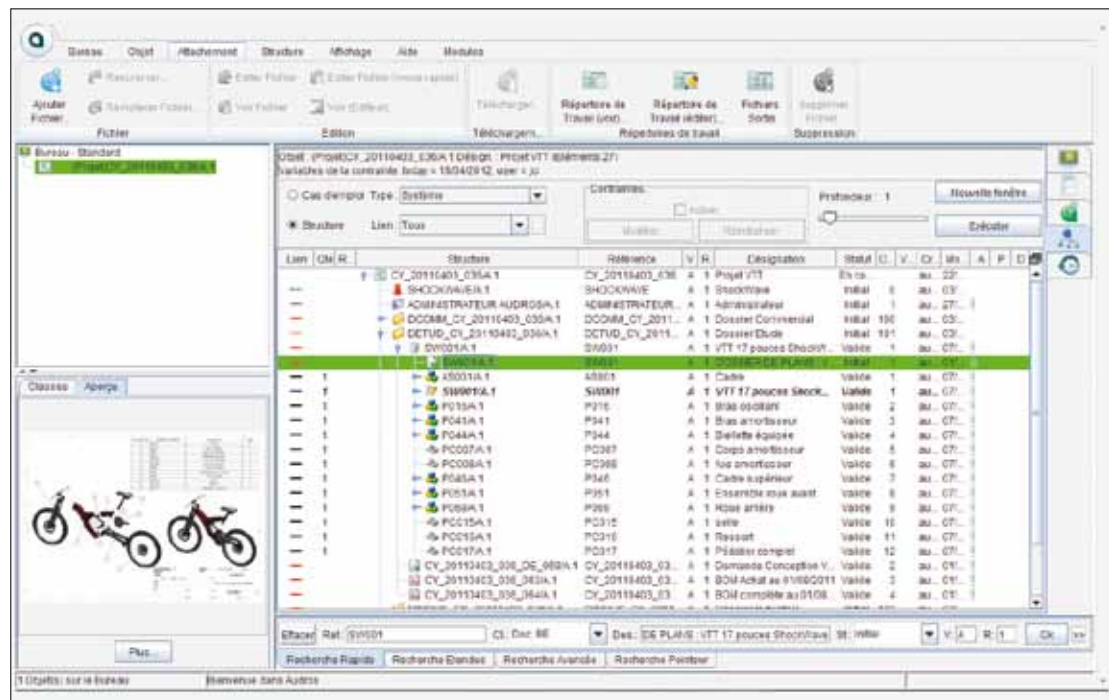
Bureau Objet Attachement Structure Affichage Aide Modules

Ajouter Fichier
Remplacer...
Remplacer Fichier...
Fichier

Editer Fichier
Editer Fichier (mode rapide)
Voir Fichier
Voir (Défaut)
Edition

Télécharger
Télécharger...

Répertoire de Travail (voir)
Répertoire de Travail (éditer)
Fichiers Sortis
Répertoires de travail

Supprimer Fichier
Suppression

Bureau - Standard
(Projet)CY_20110403_036/A.1

Objet : (Projet)CY_20110403_036/A.1 Désign : Projet VTT (éléments 27)
Variables de la contrainte: bdate = 15/04/2012, user = jc

Cas d'emploi Type Système
Structure Lien Tous
Contraintes
Activer
Modifier Réinitialiser
Profondeur 1
Nouvelle fenêtre
Exécuter

| Lien | Qté | R | Structure | Référence | V | R | Désignation | Statut | C. | V. | Cr. | Mo. | A | P | D |
|---|---|---|---|---|---|---|---|---|---|---|---|---|---|---|---|
| | | | CY_20110403_036/A.1 | CY_20110403_036 | A | 1 | Projet VTT | En co. | | | au. | 22/. | | | |
| — | | | SHOCKWAVE/A.1 | SHOCKWAVE | A | 1 | Shockwave | Initial | 0 | | au. | 03/. | | | |
| — | | | ADMINISTRATEUR AUDROS/A.1 | ADMINISTRATEUR... | A | 1 | Administrateur | Initial | 1 | | au. | 27/. | | | |
| — | | | DCOMM_CY_20110403_035/A.1 | DCOMM_CY_2011... | A | 1 | Dossier Commercial | Initial | 100 | | au. | 03/. | | | |
| — | | | DETUD_CY_20110403_036/A.1 | DETUD_CY_2011... | A | 1 | Dossier Etude | Initial | 101 | | au. | 03/. | | | |
| — | | | SW001/A.1 | SW001 | A | 1 | VTT 17 pouces Shockw... | Validé | 1 | | au. | 07/. | | | |
| — | | | SW001/A.1 | SW001 | A | 1 | DOSSIER DE PLANS : V... | Initial | 1 | | au. | 07/. | | | |
| — | 1 | | AS001/A.1 | AS001 | A | 1 | Cadre | Validé | 1 | | au. | 07/. | | | |
| — | 1 | | SW001/A.1 | SW001 | A | 1 | VTT 17 pouces Shock... | Validé | 1 | | au. | 07/. | | | |
| — | 1 | | P016/A.1 | P016 | A | 1 | Bras oscillant | Validé | 2 | | au. | 07/. | | | |
| — | 1 | | P043/A.1 | P043 | A | 1 | Bras amortisseur | Validé | 3 | | au. | 07/. | | | |
| — | 1 | | P044/A.1 | P044 | A | 1 | Biellette équipée | Validé | 4 | | au. | 07/. | | | |
| — | 1 | | PC007/A.1 | PC007 | A | 1 | Corps amortisseur | Validé | 5 | | au. | 07/. | | | |
| — | 1 | | PC008/A.1 | PC008 | A | 1 | Tige amortisseur | Validé | 6 | | au. | 07/. | | | |
| — | 1 | | P045/A.1 | P045 | A | 1 | Cadre supérieur | Validé | 7 | | au. | 07/. | | | |
| — | 1 | | P055/A.1 | P051 | A | 1 | Ensemble roue avant | Validé | 8 | | au. | 07/. | | | |
| — | 1 | | P056/A.1 | P056 | A | 1 | Roue arrière | Validé | 9 | | au. | 07/. | | | |
| — | 1 | | PC015/A.1 | PC015 | A | 1 | selle | Validé | 10 | | au. | 07/. | | | |
| — | 1 | | PC016/A.1 | PC016 | A | 1 | Ressort | Validé | 11 | | au. | 07/. | | | |
| — | 1 | | PC017/A.1 | PC017 | A | 1 | Pédalier complet | Validé | 12 | | au. | 07/. | | | |
| — | | | CY_20110403_036_DE_065/A.1 | CY_20110403_03... | A | 1 | Demande Conception V... | Validé | 2 | | au. | 07/. | | | |
| — | | | CY_20110403_036_063/A.1 | CY_20110403_03... | A | 1 | BOM Achat au 01/08/2011 | Validé | 3 | | au. | 07/. | | | |
| — | | | CY_20110403_036_064/A.1 | CY_20110403_03... | A | 1 | BOM complète au 01/08... | Validé | 4 | | au. | 07/. | | | |

Classes Aperçu
Plus...

Effacer Ref: SW001 Cl. Doc: BE Des: DE PLANS : VTT 17 pouces ShockWave St: Initial V: A R: 1 Ok >>
Recherche Rapide Recherche Etendue Recherche Avancée Recherche Pointeur

1 Objet(s) sur le Bureau Bienvenue dans Audros